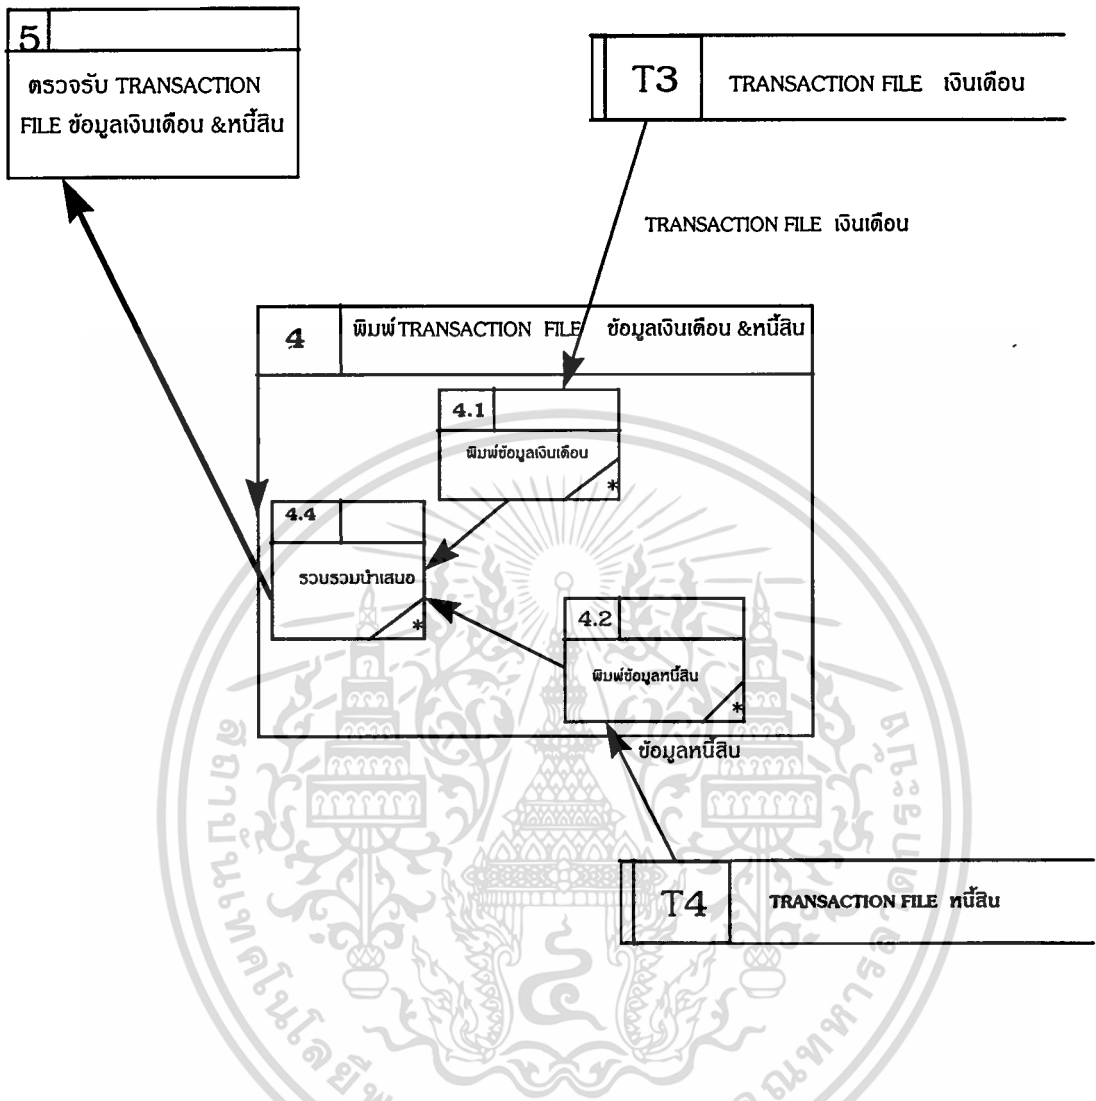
5

ตรวจรับ TRANSACTION FILE ข้อมูลเงินเดือน &หนี้สิน

T3

TRANSACTION FILE เงินเดือน

TRANSACTION FILE เงินเดือน

4

พิมพ์TRANSACTION FILE ข้อมูลเงินเดือน &หนี้สิน

4.1

พิมพ์ข้อมูลเงินเดือน

*

4.4

รวบรวมนำเสนอ

*

4.2

พิมพ์ข้อมูลหนี้สิน

*

ข้อมูลหนี้สิน

T4

TRANSACTION FILE หนี้สิน